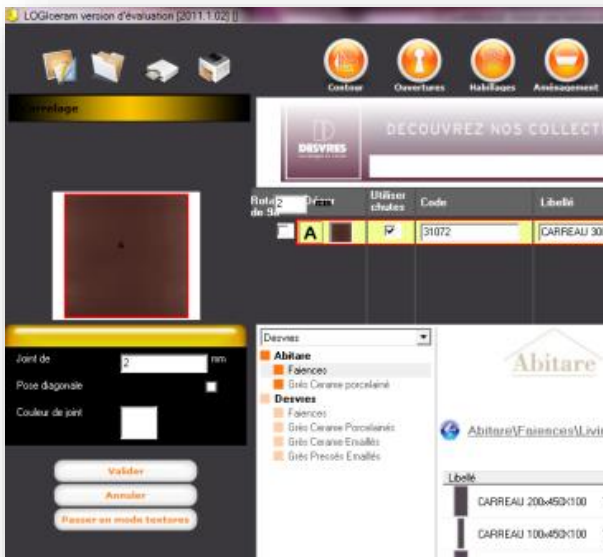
LOGIceram version d'évaluation [2011.1.02] []

Contour
Ouvertures
Habillages
Aménagement

Carrelage

DESVRES
DECOUVREZ NOS COLLECT

| Rotat. de 90 | 2 Décor | Utiliser chutes | Code | Libellé |
|---|---|---|---|---|
| | A | ☑ | 31072 | CARREAU 30 |

Joint de 2 mm
Pose diagonale
Couleur de joint

Valider
Annuler
Passer en mode textures

Desvres
Abitare
Faiences
Grès Cerame porcelainé
Desvres
Faiences
Grès Cerame Porcelainés
Grès Cerame Emaillés
Grès Precoés Emaillés

Abitare

Abitare\Faiences\Livi

Libellé
CARREAU 200x450X100
CARREAU 100x450X100